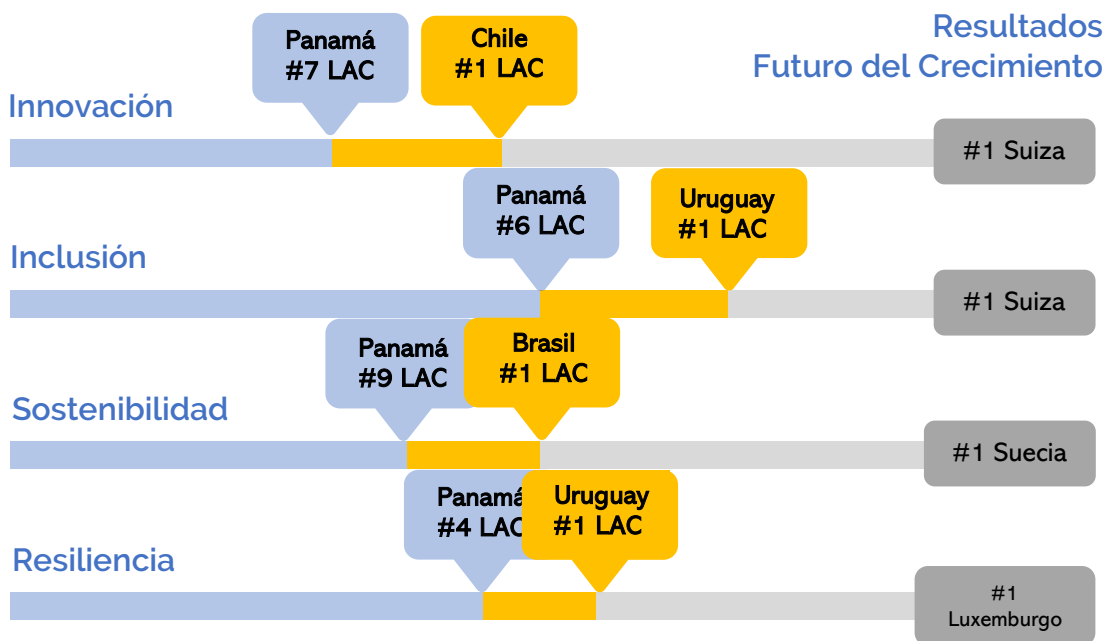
Resultados
Futuro del Crecimiento

Panamá
#7 LAC

Chile
#1 LAC

Innovación

#1 Suiza

Panamá
#6 LAC

Uruguay
#1 LAC

Inclusión

#1 Suiza

Panamá
#9 LAC

Brasil
#1 LAC

Sostenibilidad

#1 Suecia

Panamá
#4 LAC

Uruguay
#1 LAC

Resiliencia

#1
Luxemburgo